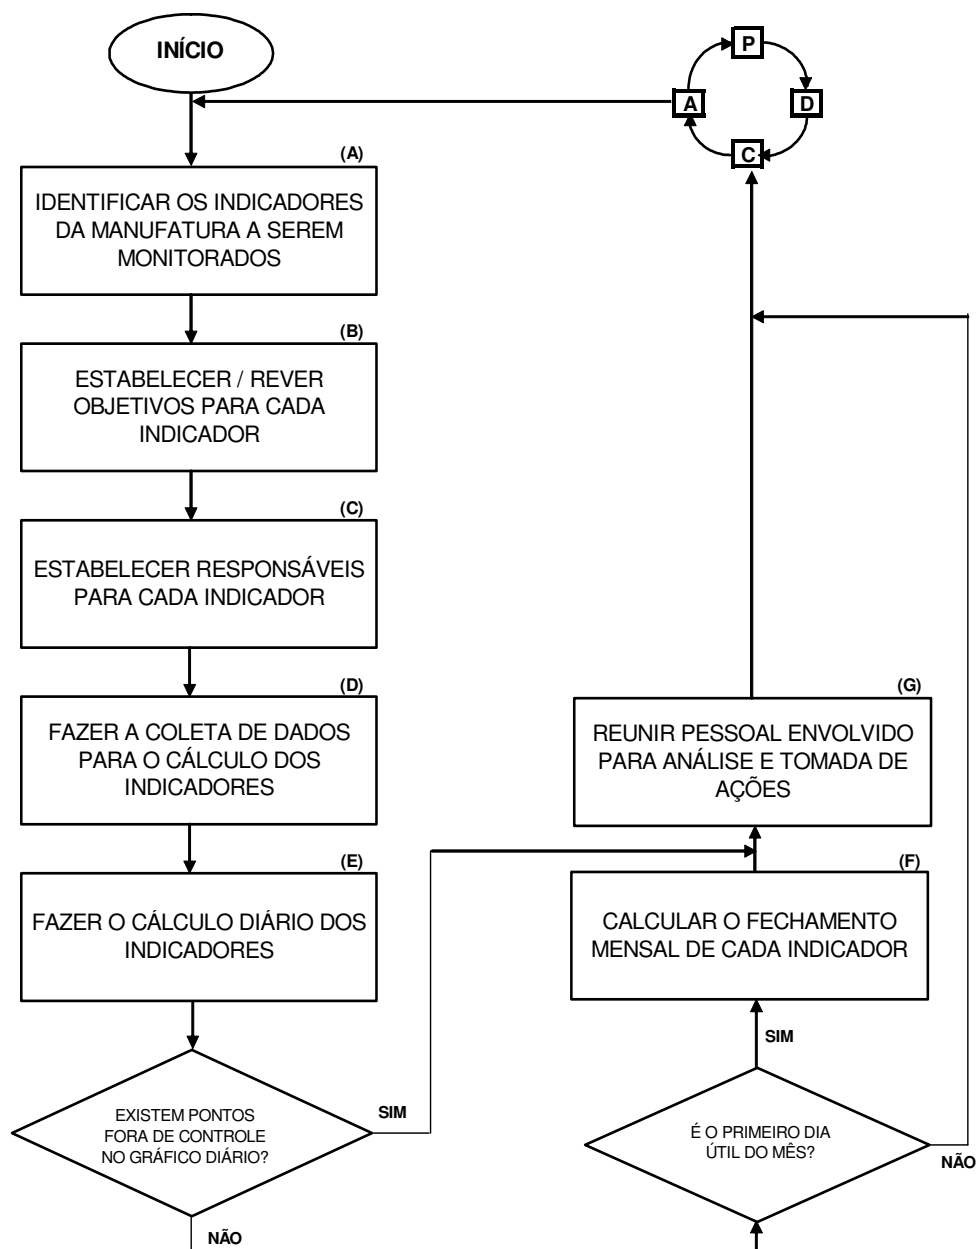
INÍCIO

P
A
D
C

(A)
IDENTIFICAR OS INDICADORES DA MANUFATURA A SEREM MONITORADOS

(B)
ESTABELECER / REVER OBJETIVOS PARA CADA INDICADOR

(C)
ESTABELECER RESPONSÁVEIS PARA CADA INDICADOR

(D)
FAZER A COLETA DE DADOS PARA O CÁLCULO DOS INDICADORES

(E)
FAZER O CÁLCULO DIÁRIO DOS INDICADORES

EXISTEM PONTOS FORA DE CONTROLE NO GRÁFICO DIÁRIO?

SIM

NÃO

(G)
REUNIR PESSOAL ENVOLVIDO PARA ANÁLISE E TOMADA DE AÇÕES

(F)
CALCULAR O FECHAMENTO MENSAL DE CADA INDICADOR

SIM

É O PRIMEIRO DIA ÚTIL DO MÊS?

NÃO